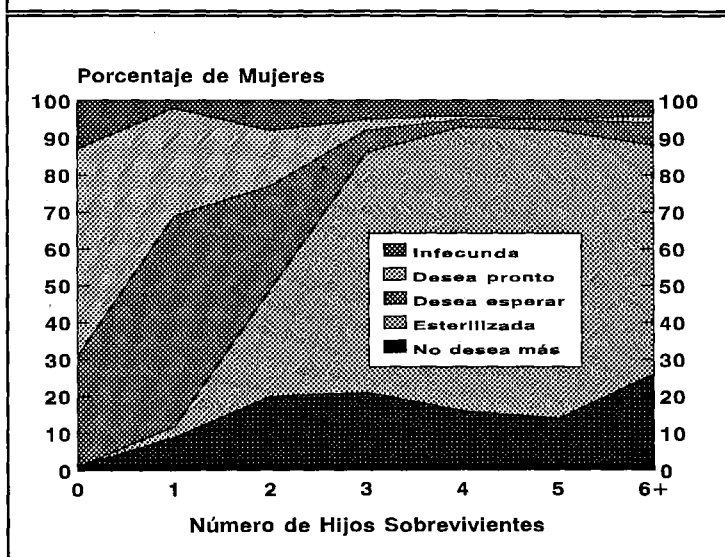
Porcentaje de Mujeres

100 90 80 70 60 50 40 30 20 10 0

100 90 80 70 60 50 40 30 20 10 0

Infecunda
Desea pronto
Desea esperar
Esterilizada
No desea más

0 1 2 3 4 5 6+

Número de Hijos Sobrevivientes